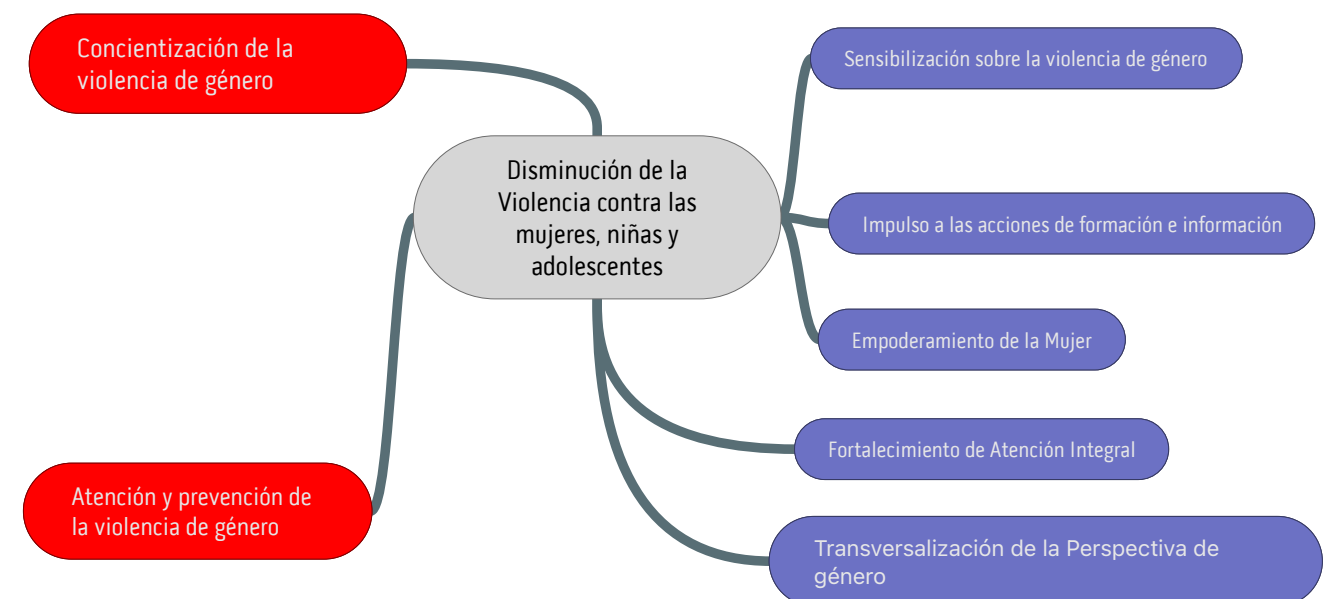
Concientización de la violencia de género

Disminución de la Violencia contra las mujeres, niñas y adolescentes

Sensibilización sobre la violencia de género

Impulso a las acciones de formación e información

Empoderamiento de la Mujer

Fortalecimiento de Atención Integral

Transversalización de la Perspectiva de género

Atención y prevención de la violencia de género